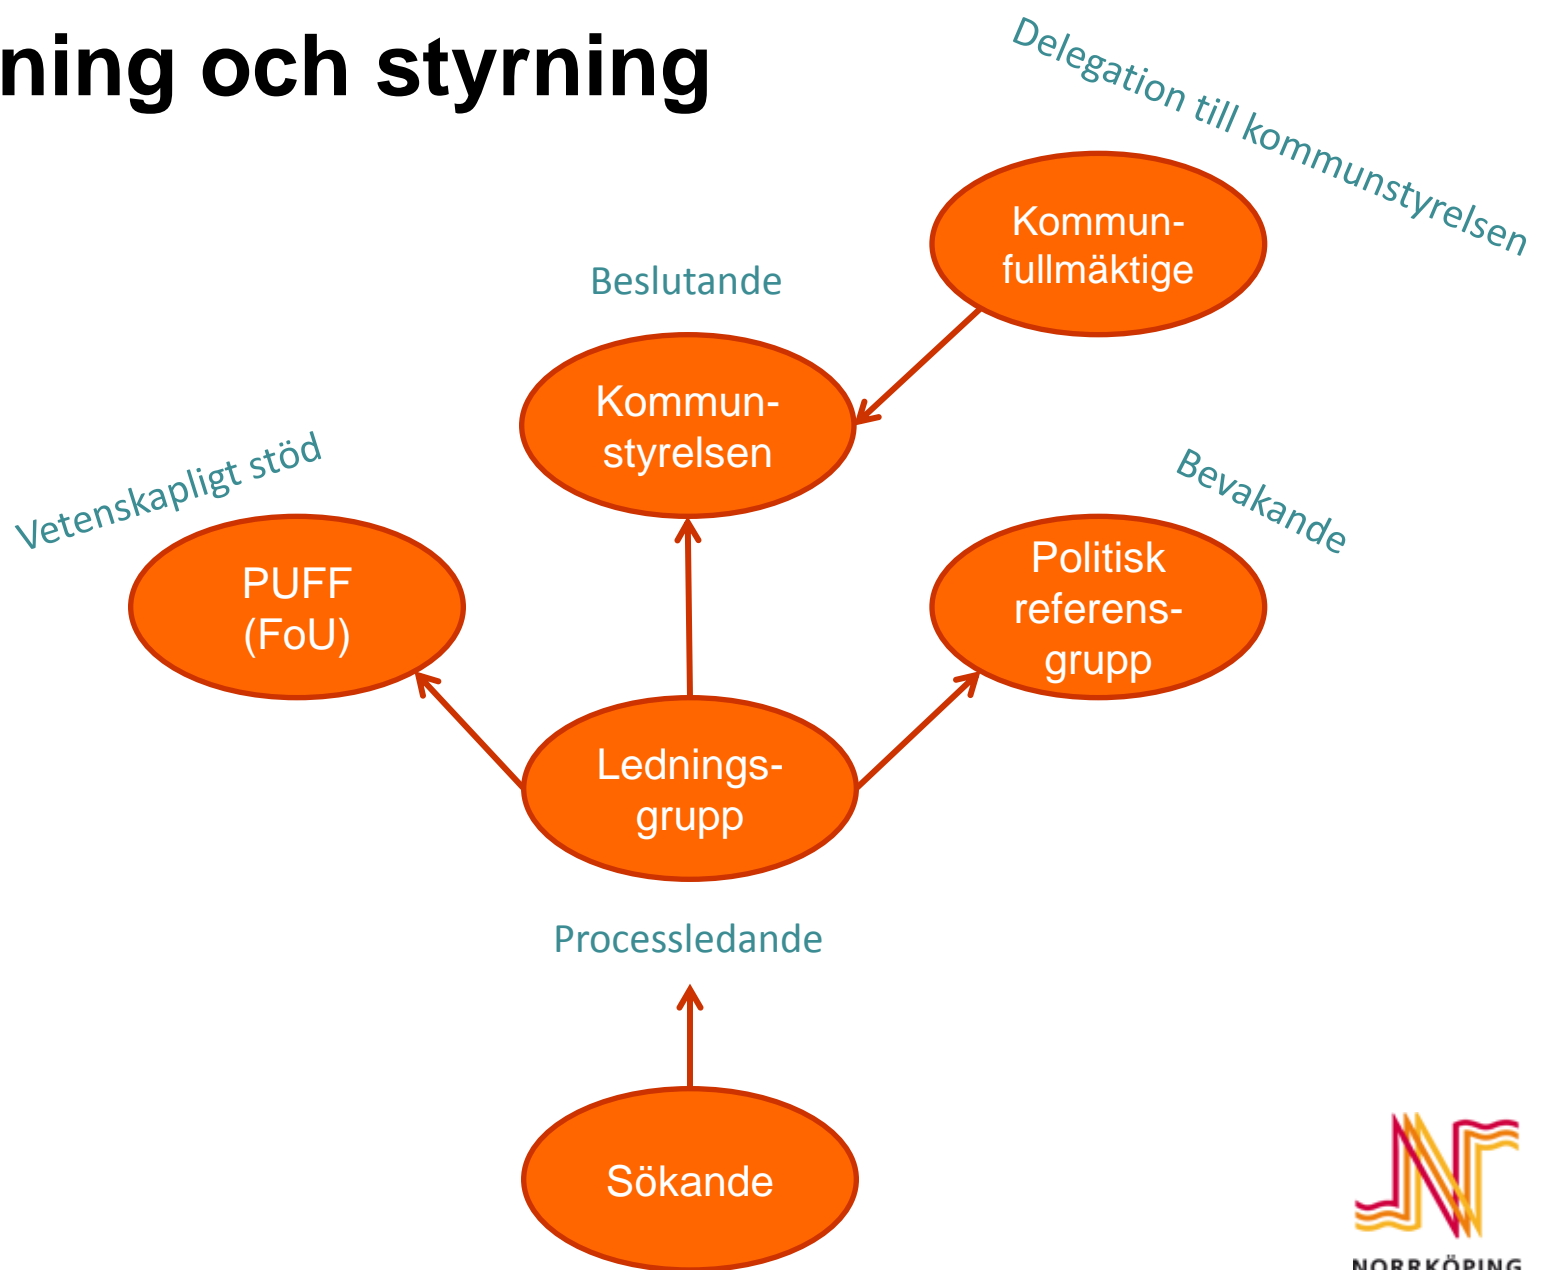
ning och styrning

Delegation till kommunstyrelsen

Kommunfullmäktige

Beslutande

Kommunstyrelsen

Vetenskapligt stöd

PUFF (FoU)

Bevakande

Politisk referensgrupp

Ledningsgrupp

Processledande

Sökande

NORRKÖPING